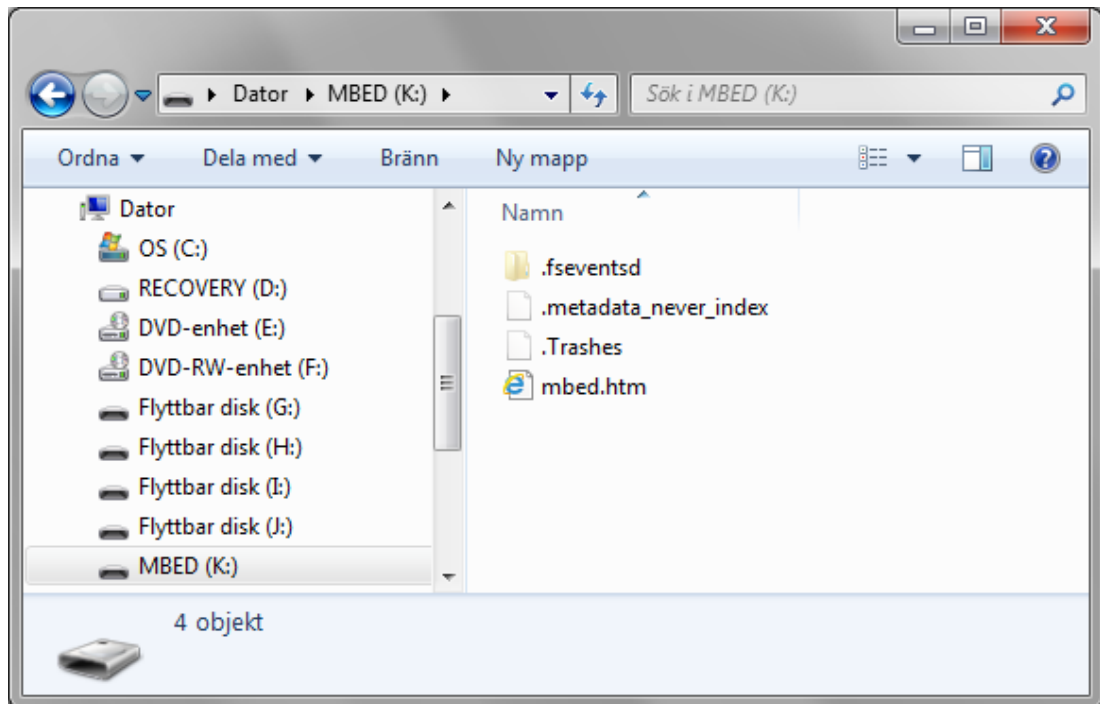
Dator ▸ MBED (K:) ▸

Sök i MBED (K:)

Ordna ▾ Dela med ▾ Bränn Ny mapp

Dator
OS (C:)
RECOVERY (D:)
DVD-enhet (E:)
DVD-RW-enhet (F:)
Flyttbar disk (G:)
Flyttbar disk (H:)
Flyttbar disk (I:)
Flyttbar disk (J:)
MBED (K:)

Namn
.fseventsd
.metadata_never_index
.Trashes
mbed.htm

4 objekt